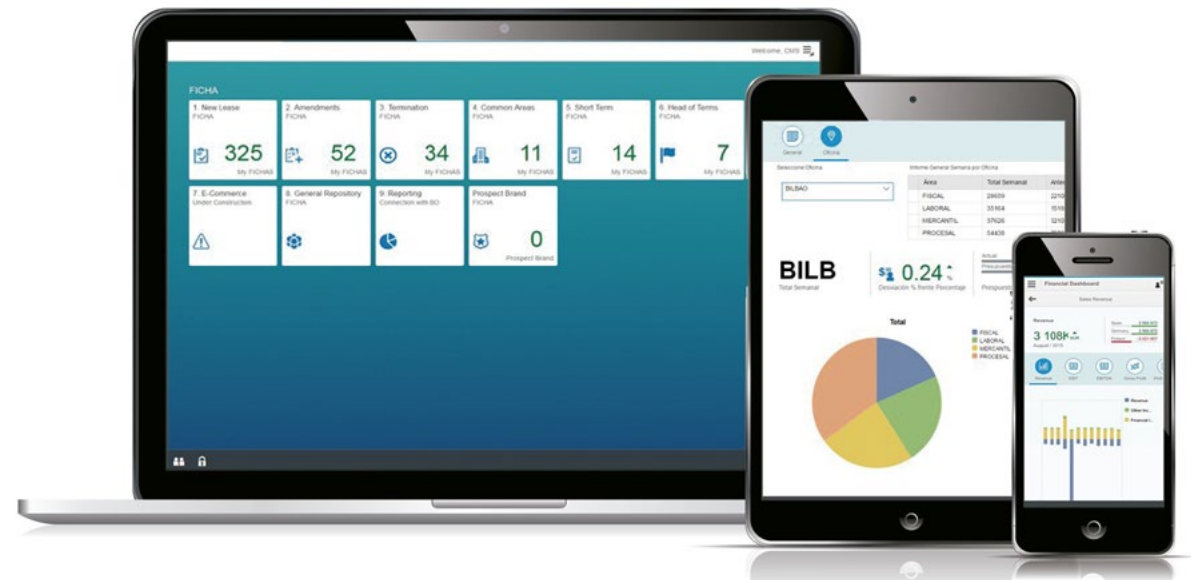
Welcome, CMS

FICHA

1. New Lease
FICHA
325
My FICHAS

2. Amendments
FICHA
52
My FICHAS

3. Termination
FICHA
34
My FICHAS

4. Common Areas
FICHA
11
My FICHAS

5. Short Term
FICHA
14
My FICHAS

6. Head of Terms
FICHA
7
My FICHAS

7. E-Commerce
Under Construction

8. General Repository
FICHA

9. Reporting
Connection with BO

Prospect Brand
FICHA
0
Prospect Brand

General
Oficina

Seleccione Oficina
BILBAO

Informe General Semana por Oficina

| Área | Total Semanal | Anter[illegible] |
|---|---|---|
| FISCAL | 28659 | 2210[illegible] |
| LABORAL | 33164 | 1510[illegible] |
| MERCANTIL | 37626 | 2210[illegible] |
| PROCESAL | 54435 | 2210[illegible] |

BILB
Total Semanal

0.24
Desviación % frente Porcentage

Actual
Presupuesto
Presupuesto

Total
FISCAL
LABORAL
MERCANTIL
PROCESAL

Financial Dashboard
Sales Revenue
Revenue
3 108K
August / 2015
Revenue
EBIT
EBITDA
Gross Profit
Revenue
Other Inc...
Financial I...